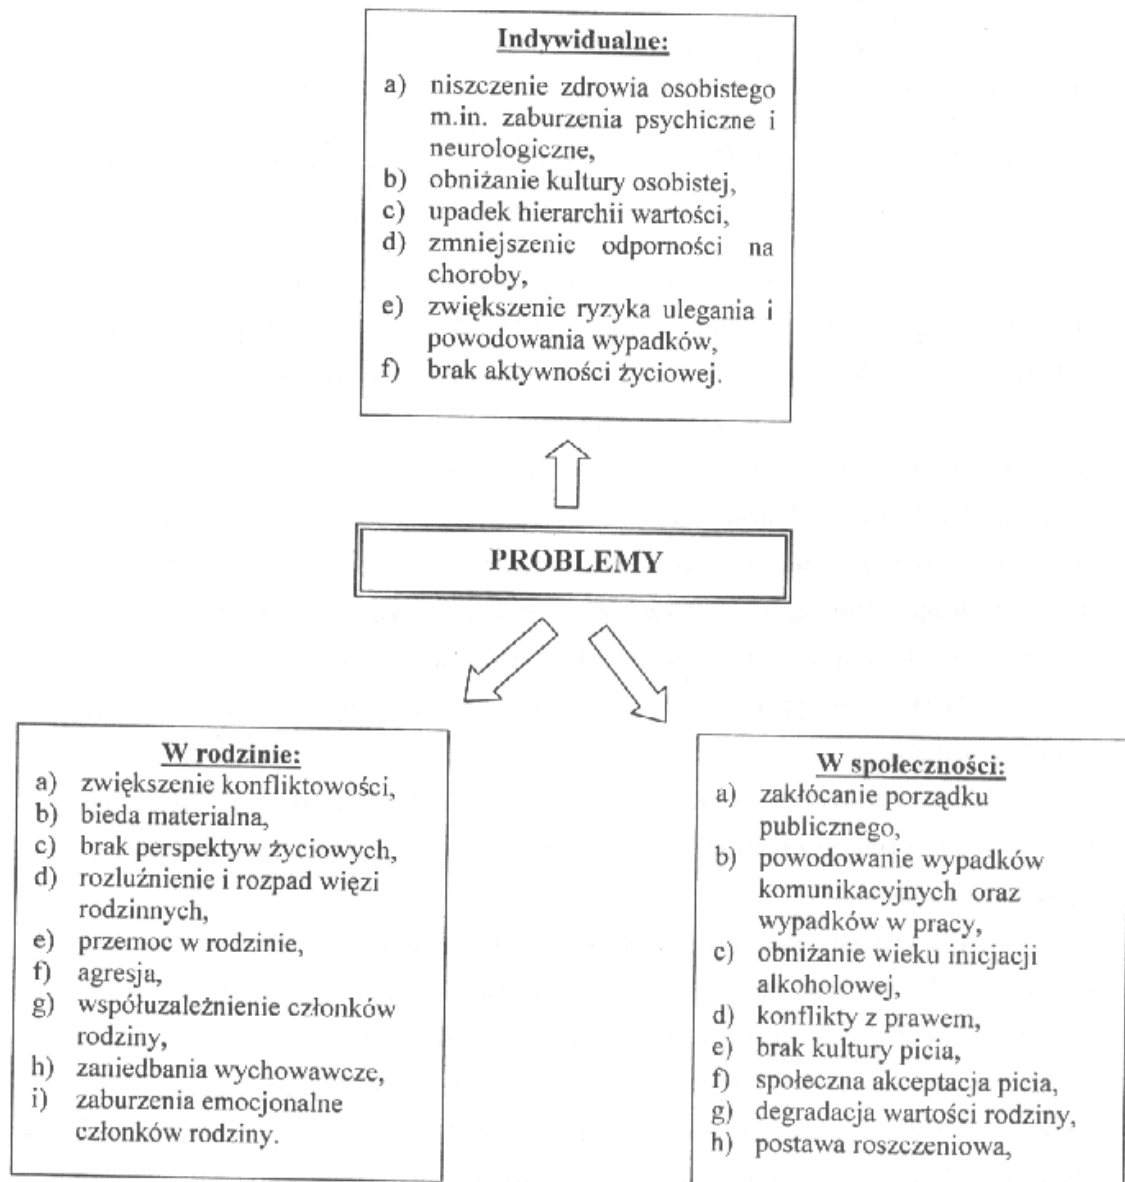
Indywidualne:

a) niszczenie zdrowia osobistego m.in. zaburzenia psychiczne i neurologiczne,
b) obniżanie kultury osobistej,
c) upadek hierarchii wartości,
d) zmniejszenie odporności na choroby,
e) zwiększenie ryzyka ulegania i powodowania wypadków,
f) brak aktywności życiowej.

PROBLEMY

W rodzinie:
a) zwiększenie konfliktowości,
b) bieda materialna,
c) brak perspektyw życiowych,
d) rozluźnienie i rozpad więzi rodzinnych,
e) przemoc w rodzinie,
f) agresja,
g) współuzależnienie członków rodziny,
h) zaniedbania wychowawcze,
i) zaburzenia emocjonalne członków rodziny.

W społeczności:
a) zakłócanie porządku publicznego,
b) powodowanie wypadków komunikacyjnych oraz wypadków w pracy,
c) obniżanie wieku inicjacji alkoholowej,
d) konflikty z prawem,
e) brak kultury picia,
f) społeczna akceptacja picia,
g) degradacja wartości rodziny,
h) postawa roszczeniowa,